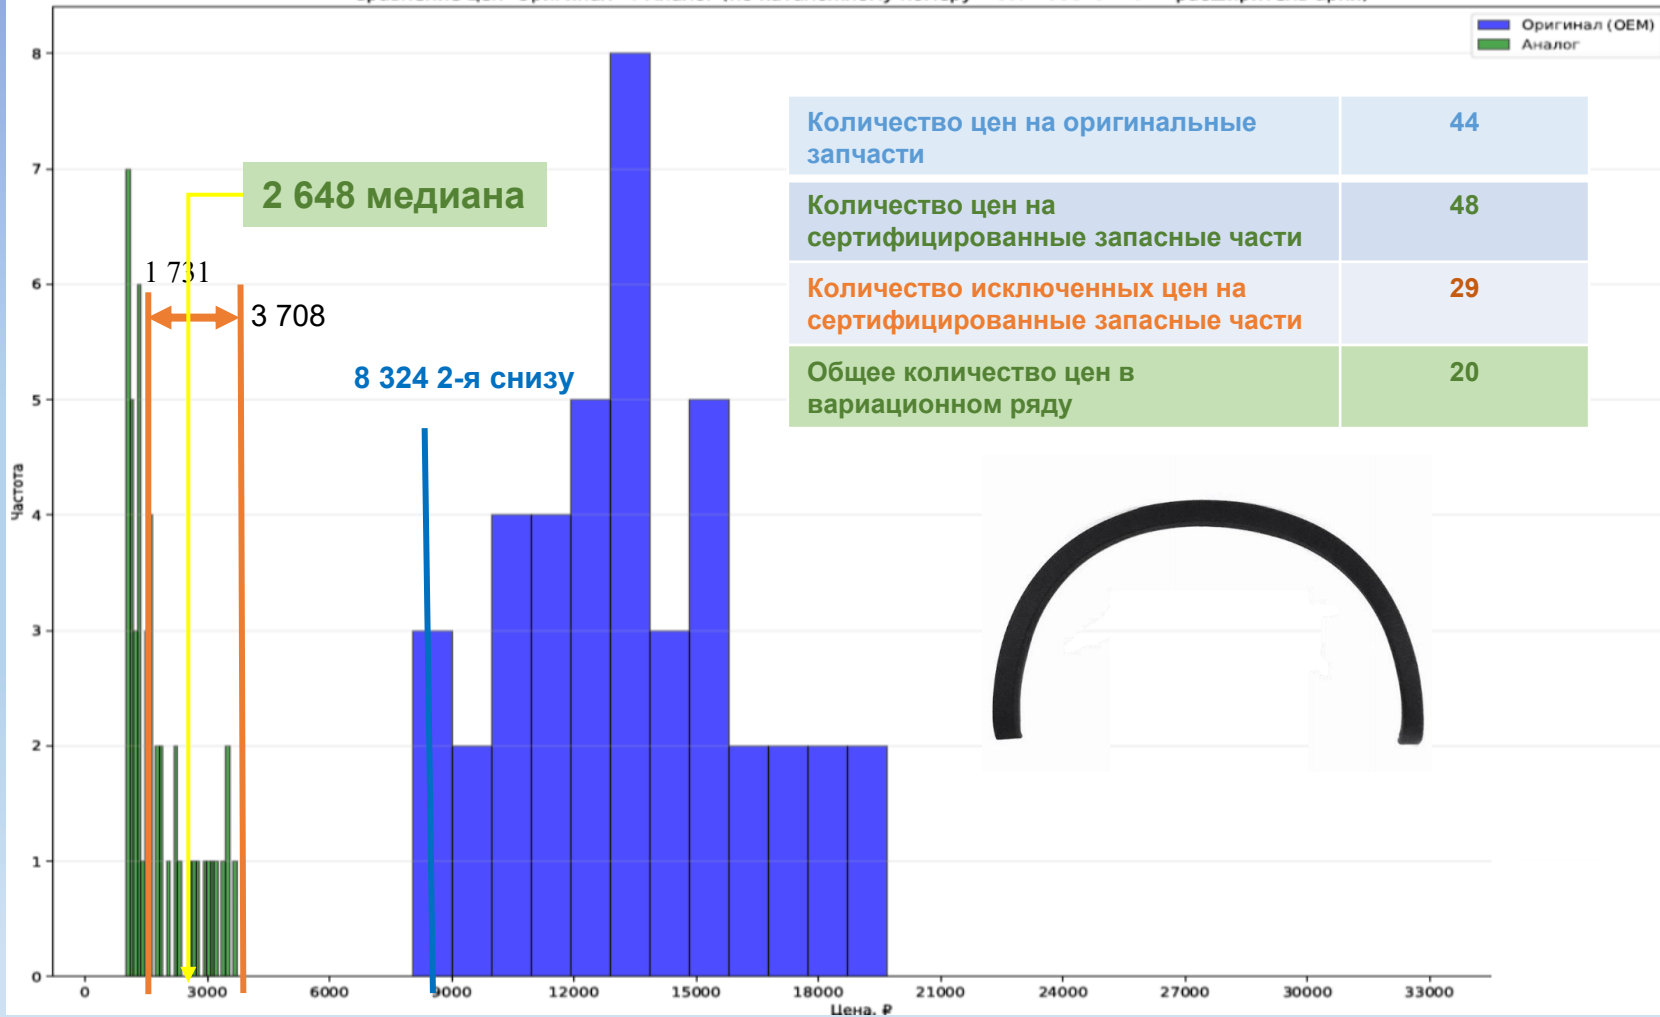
Оригинал (OEM)
Аналог

8
7
6
5
4
3
2
1
0

Частота

2 648 медиана

1 731

3 708

8 324 2-я снизу

| Количество цен на оригинальные запчасти | 44 |
|---|---|
| Количество цен на сертифицированные запасные части | 48 |
| Количество исключенных цен на сертифицированные запасные части | 29 |
| Общее количество цен в вариационном ряду | 20 |

0 3000 6000 9000 12000 15000 18000 21000 24000 27000 30000 33000

Цена, ₽